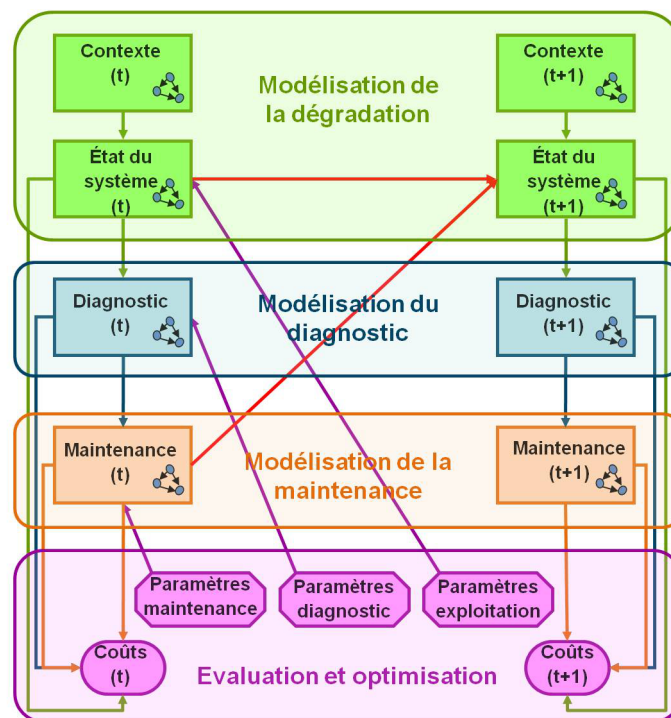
Contexte (t)

Modélisation de la dégradation

Contexte (t+1)

État du système (t)

État du système (t+1)

Diagnostic (t)

Modélisation du diagnostic

Diagnostic (t+1)

Maintenance (t)

Modélisation de la maintenance

Maintenance (t+1)

Paramètres maintenance

Paramètres diagnostic

Paramètres exploitation

Coûts (t)

Evaluation et optimisation

Coûts (t+1)